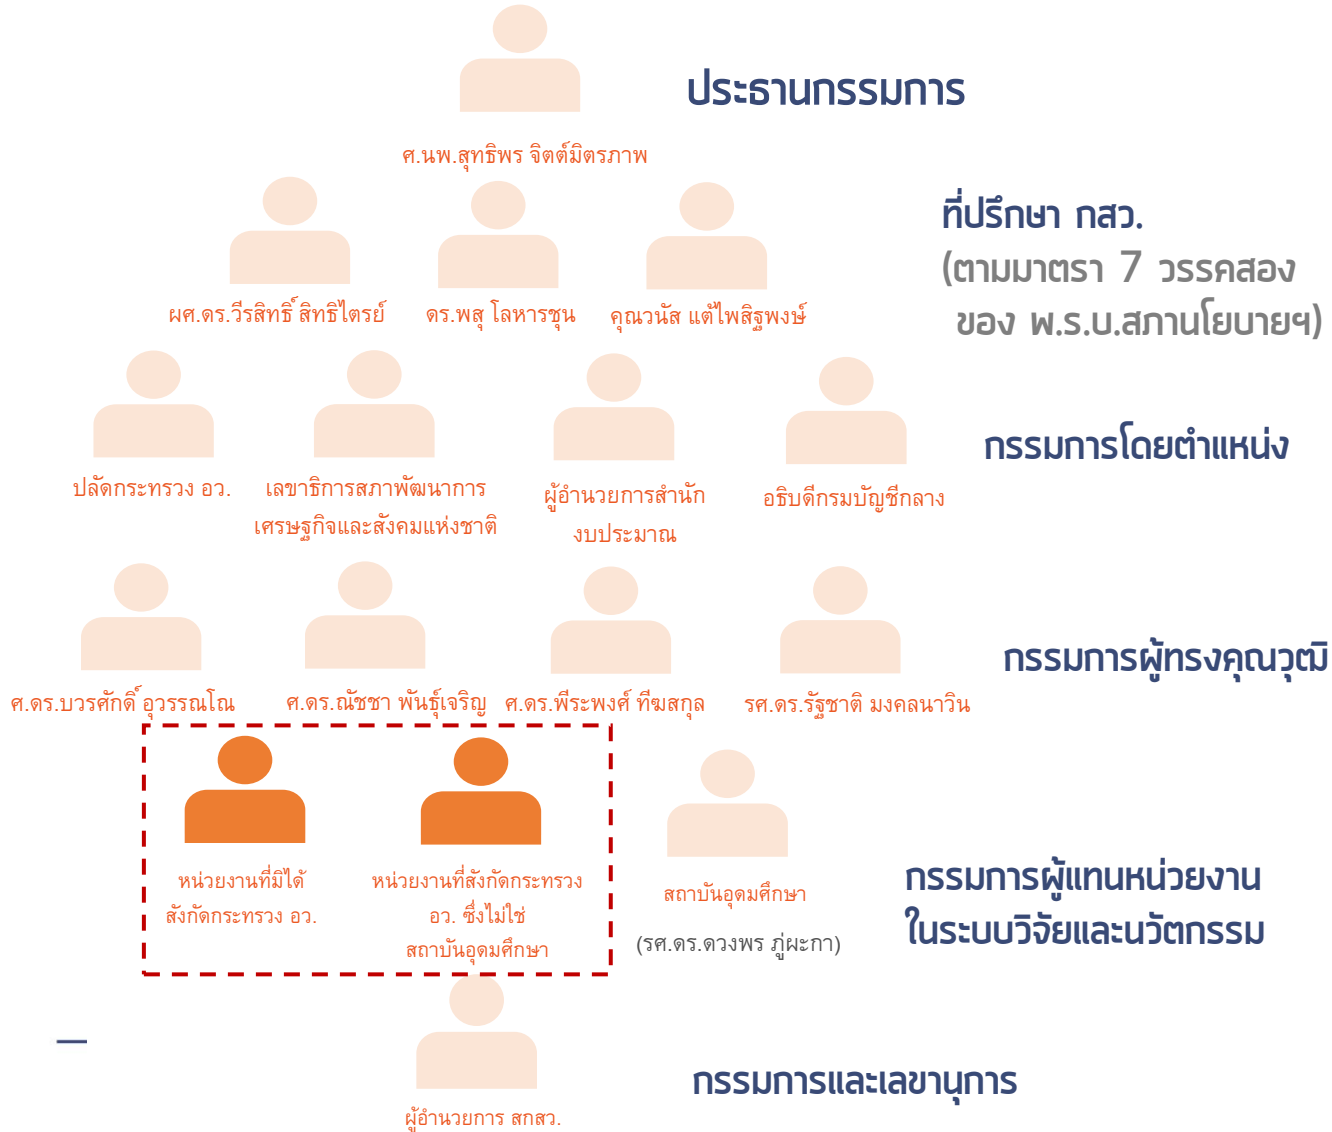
ประธานกรรมการ

ศ.นพ.สุทธิพร จิตต์มิตรภาพ

ที่ปรึกษา กสว.
(ตามมาตรา 7 วรรคสอง ของ พ.ร.บ.สภานโยบายฯ)

ผศ.ดร.วีรสิทธิ์ สิทธิไตรย์

ดร.พสุ โลหารชุน

คุณวนัส แต้ไพสิฐพงษ์

กรรมการโดยตำแหน่ง

ปลัดกระทรวง อว.

เลขาธิการสภาพัฒนาการเศรษฐกิจและสังคมแห่งชาติ

ผู้อำนวยการสำนักงบประมาณ

อธิบดีกรมบัญชีกลาง

กรรมการผู้ทรงคุณวุฒิ

ศ.ดร.บวรศักดิ์ อุวรรณโณ

ศ.ดร.ณัชชา พันธุ์เจริญ

ศ.ดร.พีระพงศ์ ทีฆสกุล

รศ.ดร.รัฐชาติ มงคลนาวิน

หน่วยงานที่มิได้สังกัดกระทรวง อว.

หน่วยงานที่สังกัดกระทรวง อว. ซึ่งไม่ใช่สถาบันอุดมศึกษา

สถาบันอุดมศึกษา

(รศ.ดร.ดวงพร ภู่ผะกา)

กรรมการผู้แทนหน่วยงานในระบบวิจัยและนวัตกรรม

กรรมการและเลขานุการ

ผู้อำนวยการ สกสว.